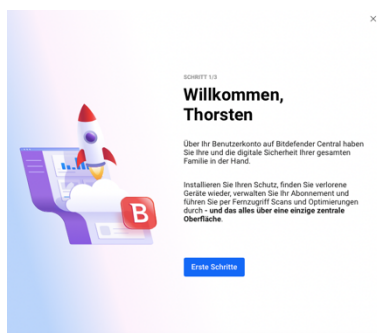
×

SCHRITT 1/3

Willkommen, Thorsten

Über Ihr Benutzerkonto auf Bitdefender Central haben Sie Ihre und die digitale Sicherheit Ihrer gesamten Familie in der Hand.

Installieren Sie Ihren Schutz, finden Sie verlorene Geräte wieder, verwalten Sie Ihr Abonnement und führen Sie per Fernzugriff Scans und Optimierungen durch - und das alles über eine einzige zentrale Oberfläche.

Erste Schritte

B